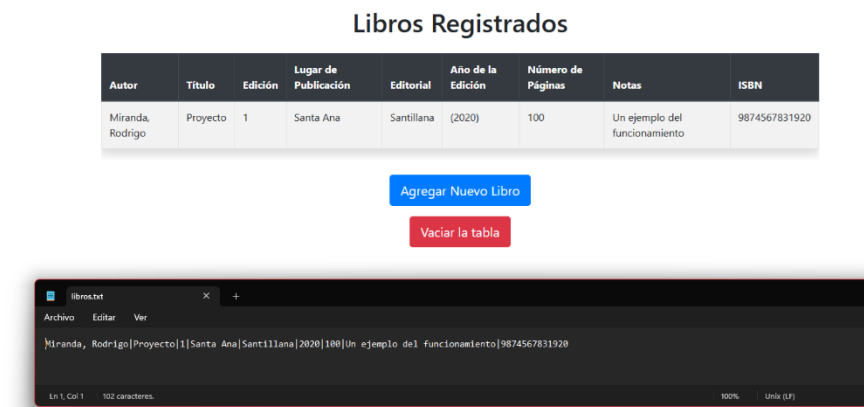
Libros Registrados

| Autor | Título | Edición | Lugar de Publicación | Editorial | Año de la Edición | Número de Páginas | Notas | ISBN |
|---|---|---|---|---|---|---|---|---|
| Miranda, Rodrigo | Proyecto | 1 | Santa Ana | Santillana | (2020) | 100 | Un ejemplo del funcionamiento | 9874567831920 |

Agregar Nuevo Libro

Vaciar la tabla

libros.txt ×  +

Archivo Editar Ver

Miranda, Rodrigo|Proyecto|1|Santa Ana|Santillana|2020|100|Un ejemplo del funcionamiento|9874567831920

Ln 1, Col 1 | 102 caracteres. | 100% | Unix (LF)